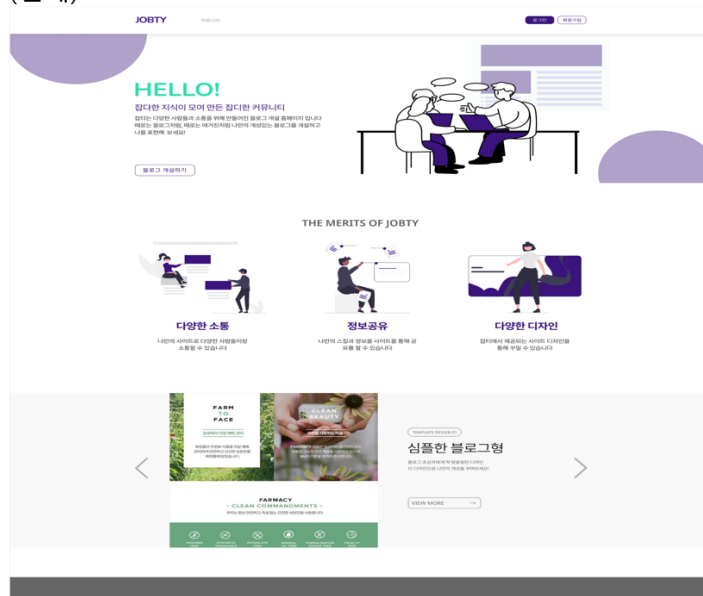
JOBTY

로그인 회원가입

HELLO!

잡다한 지식이 모여 만든 잡디한 커뮤니티

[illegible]

블로그 개설하기

THE MERITS OF JOBTY

다양한 소통

나만의 사이트로 다양한 사람들이랑 소통할 수 있습니다

정보공유

나만의 스킬과 정보를 사이트를 통해 공유를 할 수 있습니다

다양한 디자인

잡티에서 제공되는 사이트 디자인을 통해 꾸밀 수 있습니다

FARM TO FACE

CLEAN BEAUTY

FARMACY

- CLEAN COMMANDMENTS -

TEMPLATE DESIGN 01

심플한 블로그형

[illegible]

VIEW MORE